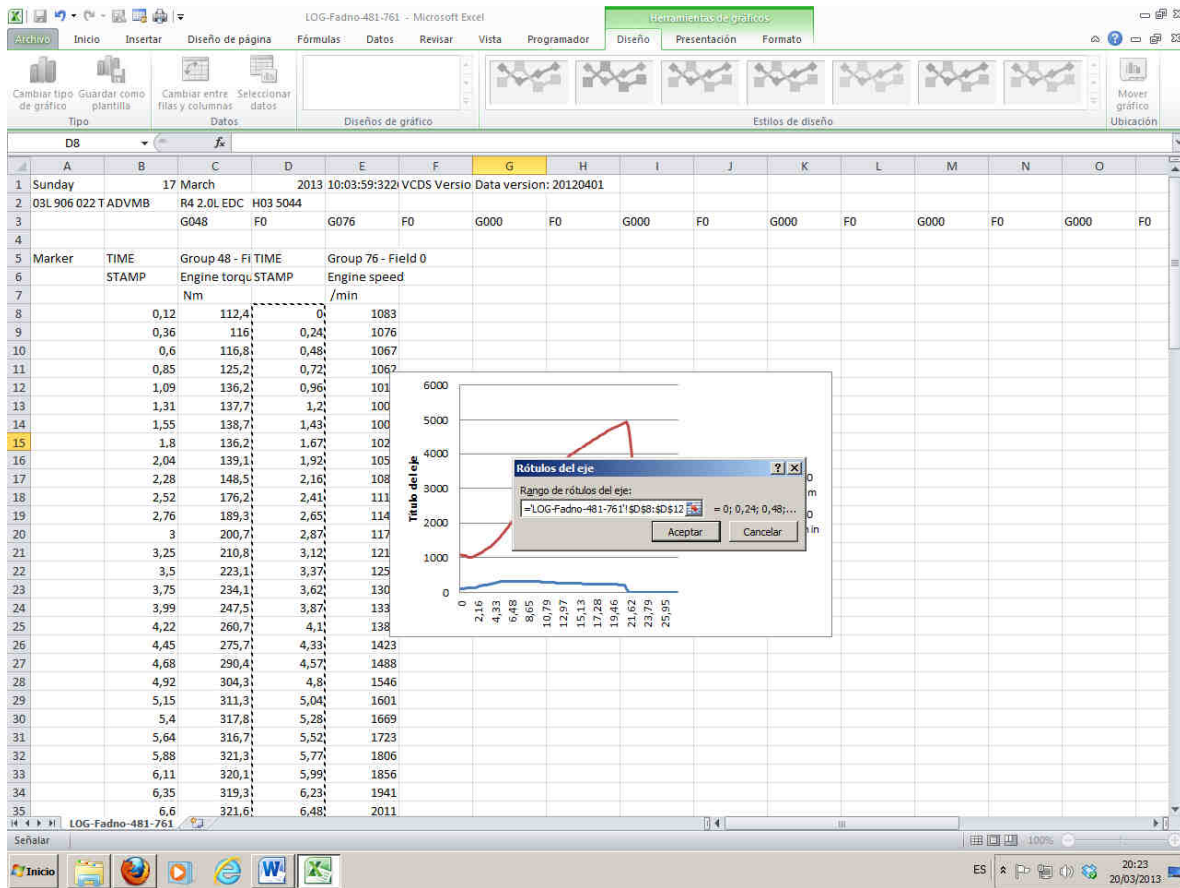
LOG-Fadno-481-761 - Microsoft Excel
Herramientas de gráficos
Archivo Inicio Insertar Diseño de página Fórmulas Datos Revisar Vista Programador Diseño Presentación Formato

Cambiar tipo de gráfico Guardar como plantilla
Tipo
Cambiar entre filas y columnas Seleccionar datos
Datos
Diseños de gráfico
Estilos de diseño
Mover gráfico
Ubicación

D8 $f_x$

| | A | B | C | D | E | F | G | H | I | J | K | L | M | N | O |
|---|---|---|---|---|---|---|---|---|---|---|---|---|---|---|---|
| 1 | Sunday | 17 | March | 2013 | 10:03:59:322 | VCDS Versio | Data version: 20120401 | | | | | | | | |
| 2 | 03L 906 022 T | ADVMB | R4 2.0L EDC | H03 5044 | | | | | | | | | | | |
| 3 | | | G048 | F0 | G076 | F0 | G000 | F0 | G000 | F0 | G000 | F0 | G000 | F0 | G000 |
| 4 | | | | | | | | | | | | | | | |
| 5 | Marker | TIME | Group 48 - Fi | TIME | Group 76 - Field 0 | | | | | | | | | | |
| 6 | | STAMP | Engine torqu | STAMP | Engine speed | | | | | | | | | | |
| 7 | | | Nm | | /min | | | | | | | | | | |
| 8 | | 0,12 | 112,4 | 0 | 1083 | | | | | | | | | | |
| 9 | | 0,36 | 116 | 0,24 | 1076 | | | | | | | | | | |
| 10 | | 0,6 | 116,8 | 0,48 | 1067 | | | | | | | | | | |
| 11 | | 0,85 | 125,2 | 0,72 | 1062 | | | | | | | | | | |
| 12 | | 1,09 | 136,2 | 0,96 | 101 | | | | | | | | | | |
| 13 | | 1,31 | 137,7 | 1,2 | 100 | | | | | | | | | | |
| 14 | | 1,55 | 138,7 | 1,43 | 100 | | | | | | | | | | |
| 15 | | 1,8 | 136,2 | 1,67 | 102 | | | | | | | | | | |
| 16 | | 2,04 | 139,1 | 1,92 | 105 | | | | | | | | | | |
| 17 | | 2,28 | 148,5 | 2,16 | 108 | | | | | | | | | | |
| 18 | | 2,52 | 176,2 | 2,41 | 111 | | | | | | | | | | |
| 19 | | 2,76 | 189,3 | 2,65 | 114 | | | | | | | | | | |
| 20 | | 3 | 200,7 | 2,87 | 117 | | | | | | | | | | |
| 21 | | 3,25 | 210,8 | 3,12 | 121 | | | | | | | | | | |
| 22 | | 3,5 | 223,1 | 3,37 | 125 | | | | | | | | | | |
| 23 | | 3,75 | 234,1 | 3,62 | 130 | | | | | | | | | | |
| 24 | | 3,99 | 247,5 | 3,87 | 133 | | | | | | | | | | |
| 25 | | 4,22 | 260,7 | 4,1 | 138 | | | | | | | | | | |
| 26 | | 4,45 | 275,7 | 4,33 | 1423 | | | | | | | | | | |
| 27 | | 4,68 | 290,4 | 4,57 | 1488 | | | | | | | | | | |
| 28 | | 4,92 | 304,3 | 4,8 | 1546 | | | | | | | | | | |
| 29 | | 5,15 | 311,3 | 5,04 | 1601 | | | | | | | | | | |
| 30 | | 5,4 | 317,8 | 5,28 | 1669 | | | | | | | | | | |
| 31 | | 5,64 | 316,7 | 5,52 | 1723 | | | | | | | | | | |
| 32 | | 5,88 | 321,3 | 5,77 | 1806 | | | | | | | | | | |
| 33 | | 6,11 | 320,1 | 5,99 | 1856 | | | | | | | | | | |
| 34 | | 6,35 | 319,3 | 6,23 | 1941 | | | | | | | | | | |
| 35 | | 6,6 | 321,6 | 6,48 | 2011 | | | | | | | | | | |

Título del eje
6000
5000
4000
3000
2000
1000
0
0 2,16 4,33 6,48 8,65 10,79 12,97 15,13 17,28 19,46 21,62 23,79 25,95

Rótulos del eje
Rango de rótulos del eje:
='LOG-Fadno-481-761'!$D$8:$D$12
= 0; 0,24; 0,48;...
Aceptar Cancelar

LOG-Fadno-481-761
Señalar
100%
Inicio
ES
20:23
20/03/2013